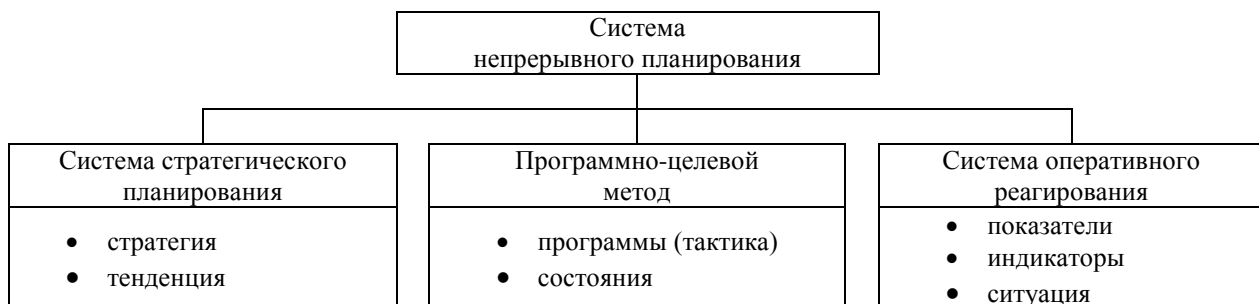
Система непрерывного планирования

Система стратегического планирования

- стратегия
- тенденция

Программно-целевой метод

- программы (тактика)
- состояния

Система оперативного реагирования

- показатели
- индикаторы
- ситуация